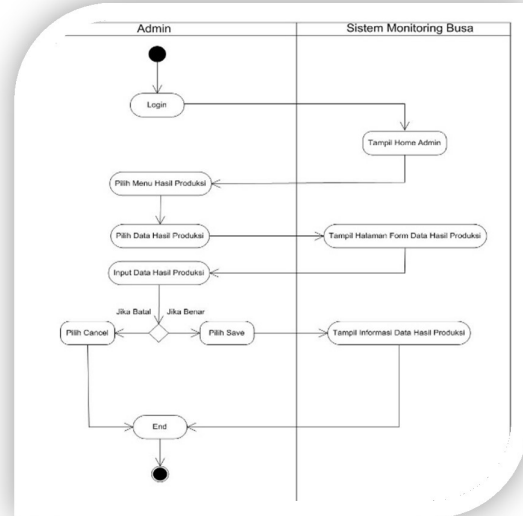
Admin

Sistem Monitoring Busa

Login

Tampil Home Admin

Pilih Menu Hasil Produksi

Pilih Data Hasil Produksi

Tampil Halaman Form Data Hasil Produksi

Input Data Hasil Produksi

Jika Batal

Jika Benar

Pilih Cancel

Pilih Save

Tampil Informasi Data Hasil Produksi

End